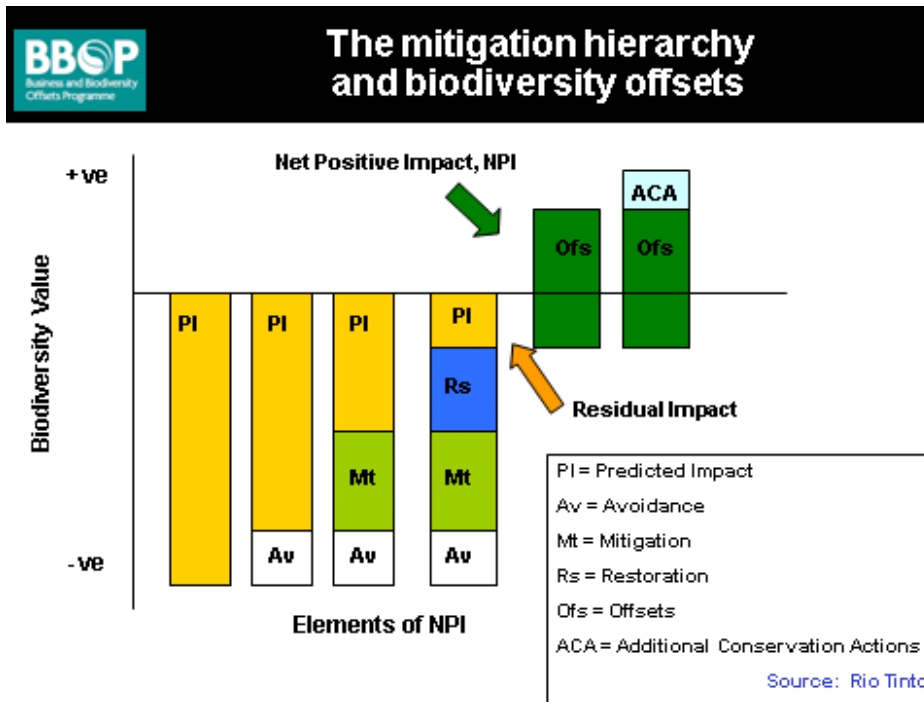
BBOP
Business and Biodiversity Offsets Programme

The mitigation hierarchy and biodiversity offsets

Net Positive Impact, NPI

+ ve

- ve

Biodiversity Value

PI

PI

Av

PI

Mt

Av

PI

Rs

Mt

Av

Ofs

ACA

Ofs

Residual Impact

Elements of NPI

PI = Predicted Impact
Av = Avoidance
Mt = Mitigation
Rs = Restoration
Ofs = Offsets
ACA = Additional Conservation Actions

Source: Rio Tinto